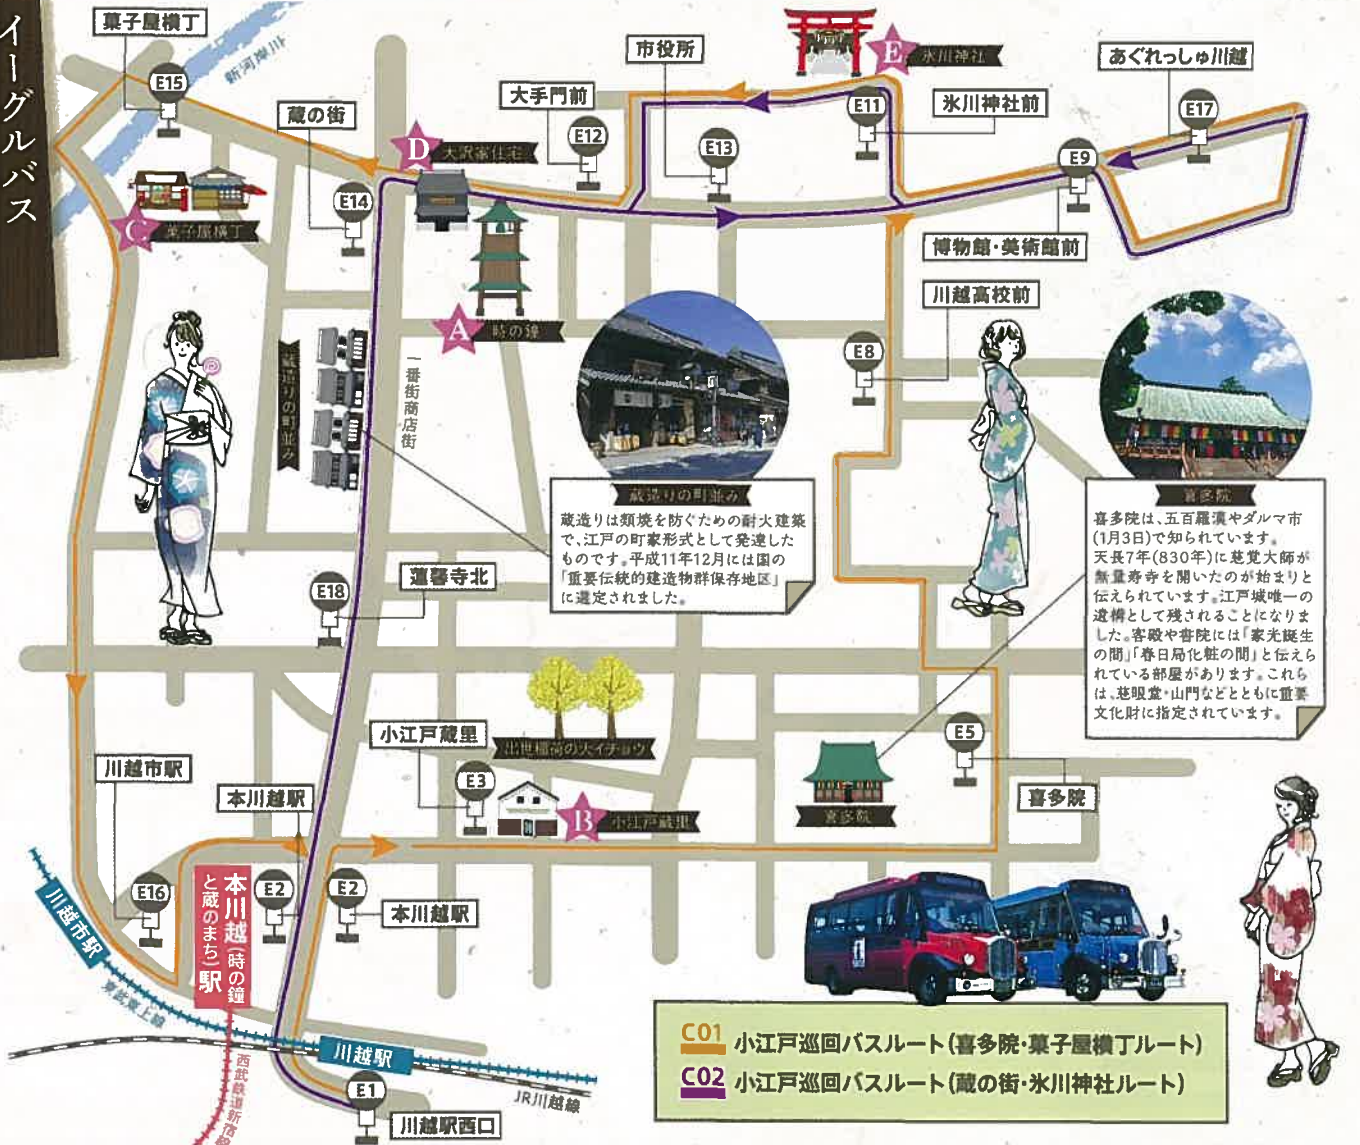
イーグルバス

菓子屋横丁

E15

新河岸川

蔵の街

E14

D 大沢家住宅

大手門前

E12

市役所

E13

E 氷川神社

E11

氷川神社前

あぐれっしゅ川越

E17

E9

博物館・美術館前

C 菓子屋横丁

A 時の鐘

蔵造りの町並み

一番街商店街

川越高校前

E8

蔵造りの町並み

蔵造りは類焼を防ぐための耐火建築で、江戸の町家形式として発達したものです。平成11年12月には国の「重要伝統的建造物群保存地区」に選定されました。

喜多院

喜多院は、五百羅漢やダルマ市(1月3日)で知られています。天長7年(830年)に慈覚大師が無量寿寺を開いたのが始まりと伝えられています。江戸城唯一の遺構として残されることになりました。客殿や書院には「家光誕生の間」「春日局化粧の間」と伝えられている部屋があります。これらは、慈眼堂・山門などとともに重要文化財に指定されています。

E18

蓮馨寺北

出世稲荷の大イチョウ

小江戸蔵里

E3

B 小江戸蔵里

E5

喜多院

喜多院

川越市駅

本川越駅

本川越駅

E16

本川越(時の鐘と蔵のまち)駅

E2

E2

川越市駅

東武東上線

西武鉄道新宿線

川越駅

E1

川越駅西口

JR川越線

C01 小江戸巡回バスルート(喜多院・菓子屋横丁ルート)

C02 小江戸巡回バスルート(蔵の街・氷川神社ルート)